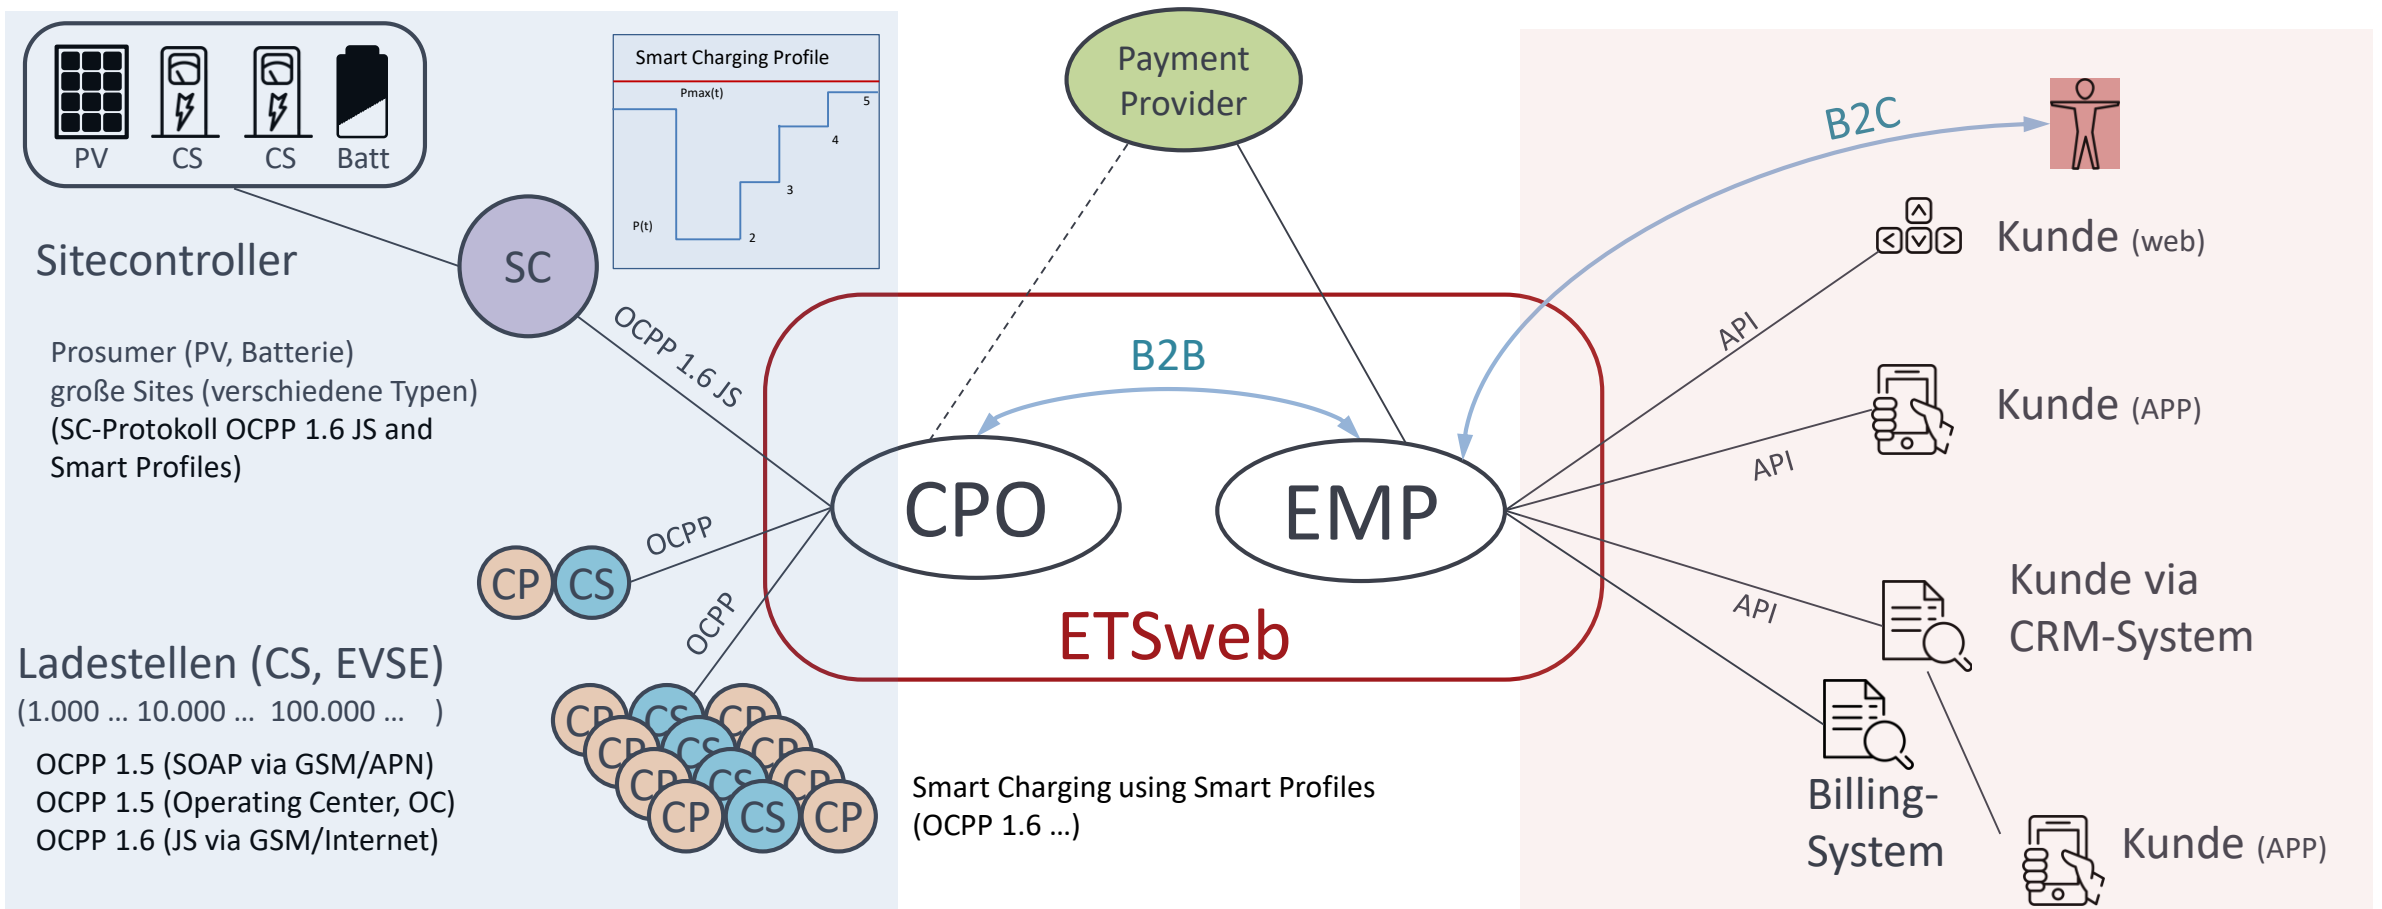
PV CS CS Batt

Sitecontroller

SC

Smart Charging Profile

Pmax(t)

P(t)

2 3 4 5

Payment Provider

B2C

Kunde (web)

OCPP 1.6 JS

Prosumer (PV, Batterie)
große Sites (verschiedene Typen)
(SC-Protokoll OCPP 1.6 JS and Smart Profiles)

B2B

API

Kunde (APP)

API

CPO

EMP

OCPP

CP CS

OCPP

ETSweb

API

Kunde via CRM-System

Ladestellen (CS, EVSE)
(1.000 ... 10.000 ... 100.000 ... )

OCPP 1.5 (SOAP via GSM/APN)
OCPP 1.5 (Operating Center, OC)
OCPP 1.6 (JS via GSM/Internet)

CP CS CP
CP CS CP
CP CS CP
CP CS CP

Smart Charging using Smart Profiles
(OCPP 1.6 ...)

Billing-System

Kunde (APP)